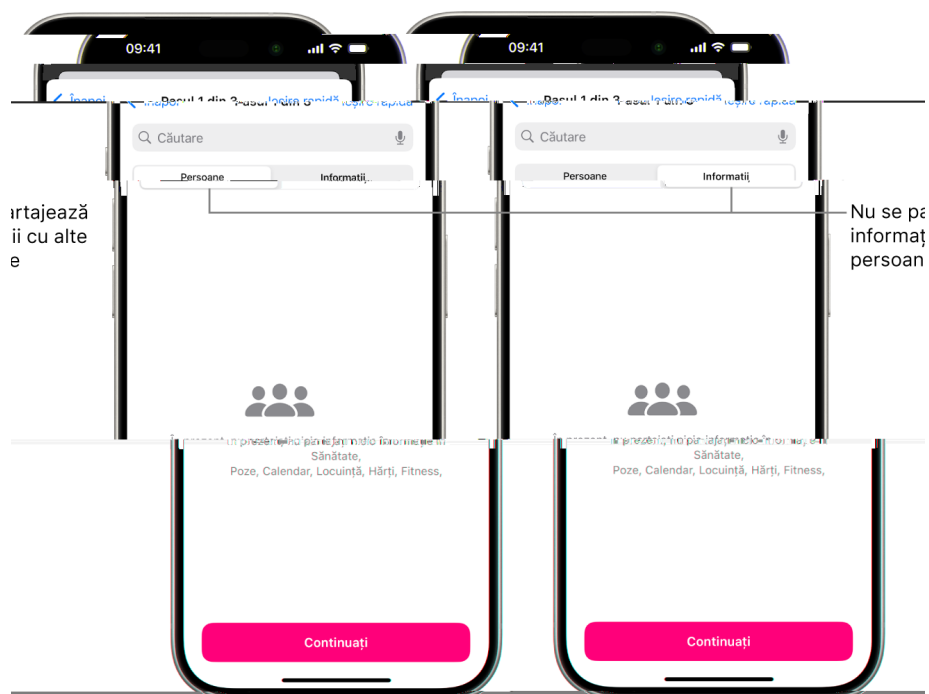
09:41

Înapoi

Pasul 1 din 3

Ieșire rapidă

Căutare

Persoane

Informații

artajează
ii cu alte
e

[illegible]
Sănătate,
Poze, Calendar, Locuință, Hărți, Fitness,

Continuați

09:41

Înapoi

Pasul 1 din 3

Ieșire rapidă

Căutare

Persoane

Informații

Nu se pa
informaț
persoan

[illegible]
Sănătate,
Poze, Calendar, Locuință, Hărți, Fitness,

Continuați